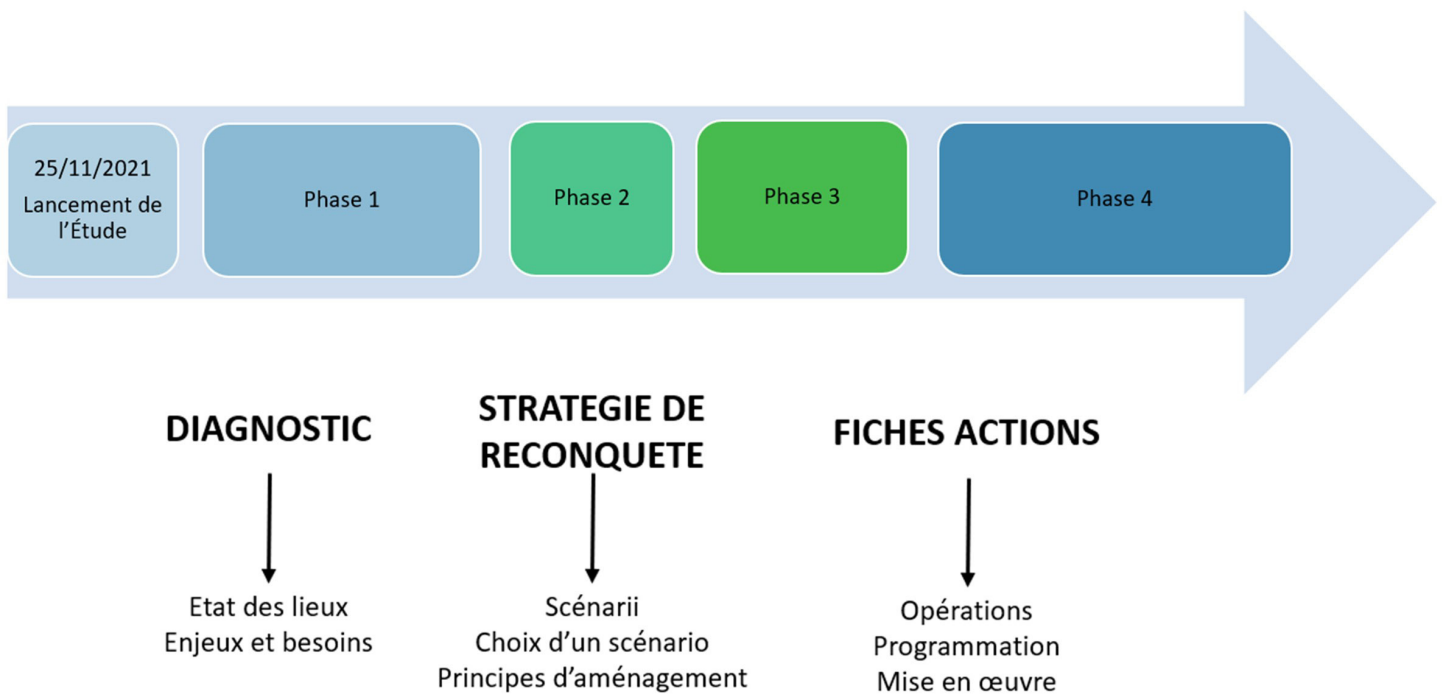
25/11/2021
Lancement de l'Étude

Phase 1

Phase 2

Phase 3

Phase 4

DIAGNOSTIC

Etat des lieux
Enjeux et besoins

STRATEGIE DE RECONQUETE

Scénarii
Choix d'un scénario
Principes d'aménagement

FICHES ACTIONS

Opérations
Programmation
Mise en œuvre